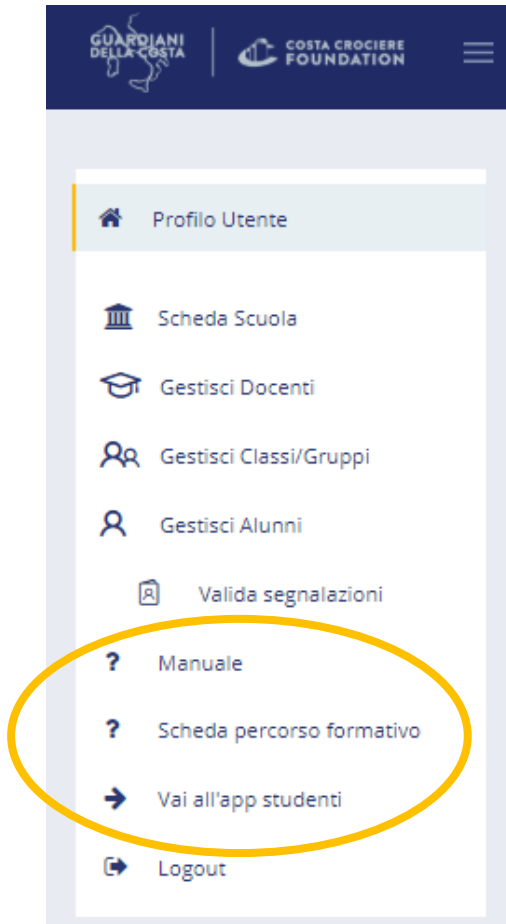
GUARDIANI DELLA COSTA

COSTA CROCIERE FOUNDATION

Profilo Utente

Scheda Scuola

Gestisci Docenti

Gestisci Classi/Gruppi

Gestisci Alunni

Valida segnalazioni

Manuale

Scheda percorso formativo

Vai all'app studenti

Logout